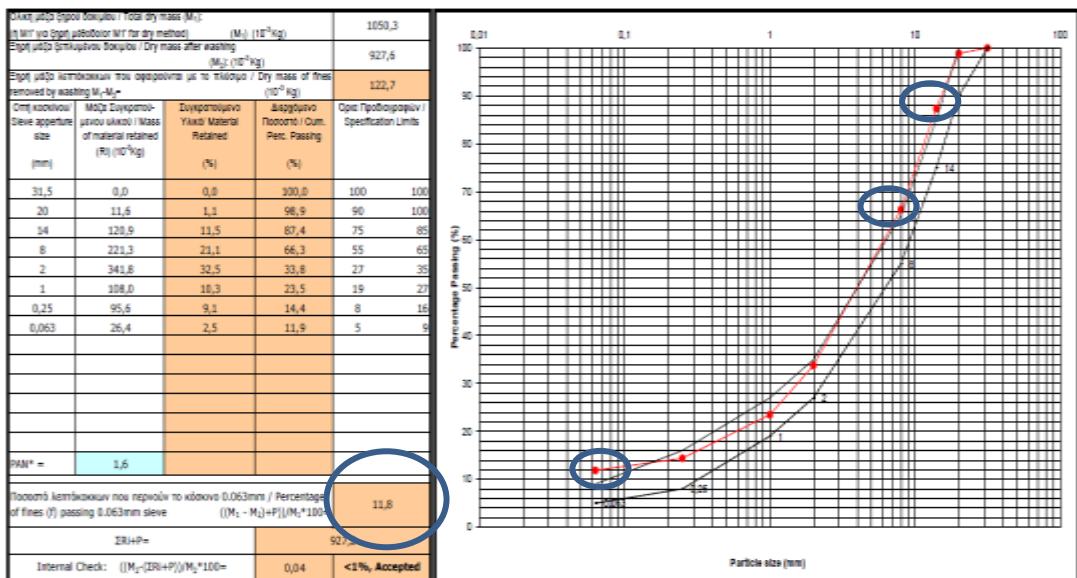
Ολική μάζα ξηρού δοκιμίου / Total dry mass ($M_1$): (ή Μ1' για ξηρή μέθοδο/or M1' for dry method) ($M_1$) ($10^{-3}$Kg) | 1050,3

Ξηρή μάζα ξεπλυμένου δοκιμίου / Dry mass after washing ($M_2$) ($10^{-3}$Kg) | 927,6

Ξηρή μάζα λεπτόκοκκων που αφαιρούνται με το πλύσιμο / Dry mass of fines removed by washing $M_1$-$M_2$= ($10^{-3}$ Kg) | 122,7

| Οπή κοσκίνου / Sieve apperture size (mm) | Μάζα Συγκρατούμενου υλικού / Mass of material retained (Ri) ($10^{-3}$Kg) | Συγκρατούμενο Υλικό/ Material Retained (%) | Διερχόμενο Ποσοστό / Cum. Perc. Passing (%) | Όρια Προδιαγραφών / Specification Limits | |
|---|---|---|---|---|---|
| 31,5 | 0,0 | 0,0 | 100,0 | 100 | 100 |
| 20 | 11,6 | 1,1 | 98,9 | 90 | 100 |
| 14 | 120,9 | 11,5 | 87,4 | 75 | 85 |
| 8 | 221,3 | 21,1 | 66,3 | 55 | 65 |
| 2 | 341,8 | 32,5 | 33,8 | 27 | 35 |
| 1 | 108,0 | 10,3 | 23,5 | 19 | 27 |
| 0,25 | 95,6 | 9,1 | 14,4 | 8 | 16 |
| 0,063 | 26,4 | 2,5 | 11,9 | 5 | 9 |

PAN* = 1,6

Ποσοστό λεπτόκοκκων που περνούν το κόσκινο 0.063mm / Percentage of fines (f) passing 0.063mm sieve (($M_1$ - $M_2$)+P)/$M_1$*100= | 11,8

ΣRi+P= | 927,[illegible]

Internal Check: ($M_2$-(ΣRi+P))/$M_2$*100= | 0,04 | <1%, Accepted

0,01 0,1 1 10 100
100 90 80 70 60 50 40 30 20 10 0
Percentage Passing (%)
14
8
2
1
0,25
0,063
Particle size (mm)